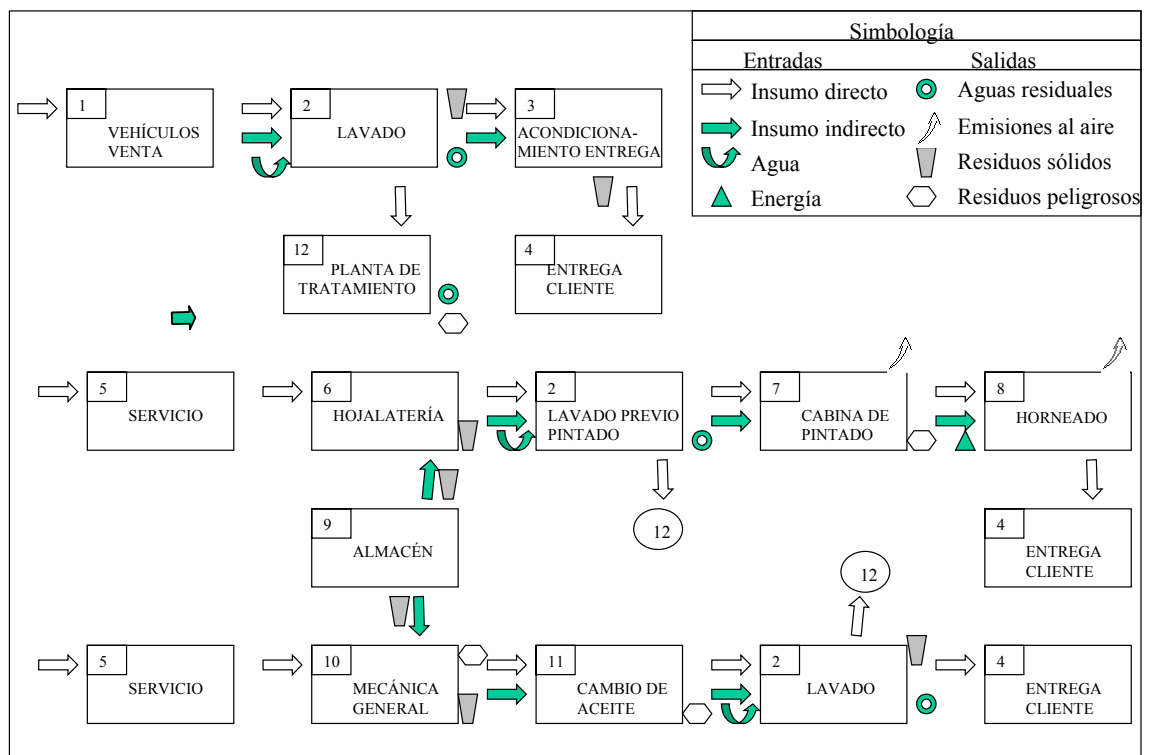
Simbología

Entradas

Insumo directo

Insumo indirecto

Agua

Energía

Salidas

Aguas residuales

Emisiones al aire

Residuos sólidos

Residuos peligrosos

1 VEHÍCULOS VENTA

2 LAVADO

3 ACONDICIONAMIENTO ENTREGA

12 PLANTA DE TRATAMIENTO

4 ENTREGA CLIENTE

5 SERVICIO

6 HOJALATERÍA

2 LAVADO PREVIO PINTADO

7 CABINA DE PINTADO

8 HORNEADO

12

9 ALMACÉN

4 ENTREGA CLIENTE

12

5 SERVICIO

10 MECÁNICA GENERAL

11 CAMBIO DE ACEITE

2 LAVADO

4 ENTREGA CLIENTE